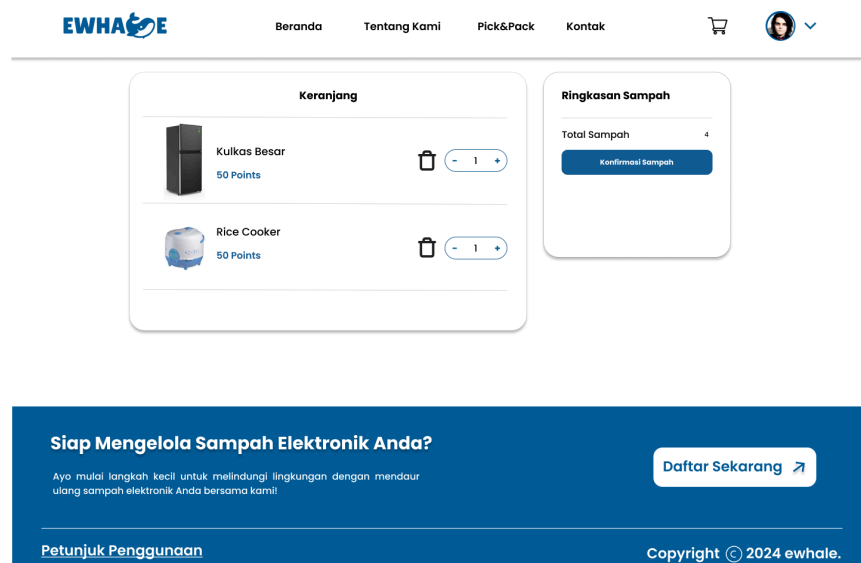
EWHALE

Beranda Tentang Kami Pick&Pack Kontak

Keranjang

Kulkas Besar
50 Points

- 1 +

Rice Cooker
50 Points

- 1 +

Ringkasan Sampah

Total Sampah 4

Konfirmasi Sampah

Siap Mengelola Sampah Elektronik Anda?

Ayo mulai langkah kecil untuk melindungi lingkungan dengan mendaur ulang sampah elektronik Anda bersama kami!

Daftar Sekarang

Petunjuk Penggunaan

Copyright © 2024 ewhale.